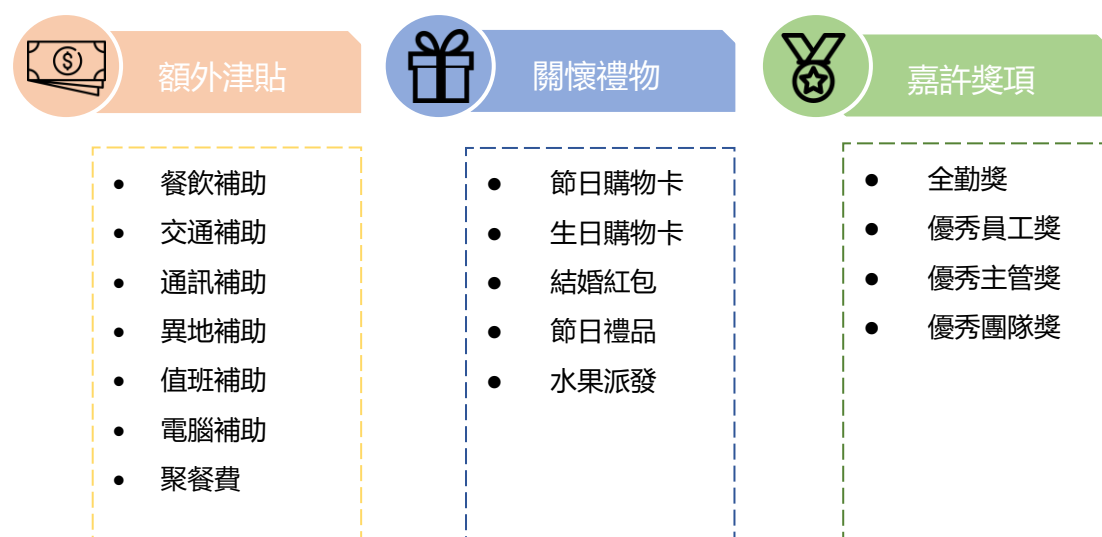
額外津貼

- 餐飲補助
- 交通補助
- 通訊補助
- 異地補助
- 值班補助
- 電腦補助
- 聚餐費

關懷禮物

- 節日購物卡
- 生日購物卡
- 結婚紅包
- 節日禮品
- 水果派發

嘉許獎項

- 全勤獎
- 優秀員工獎
- 優秀主管獎
- 優秀團隊獎